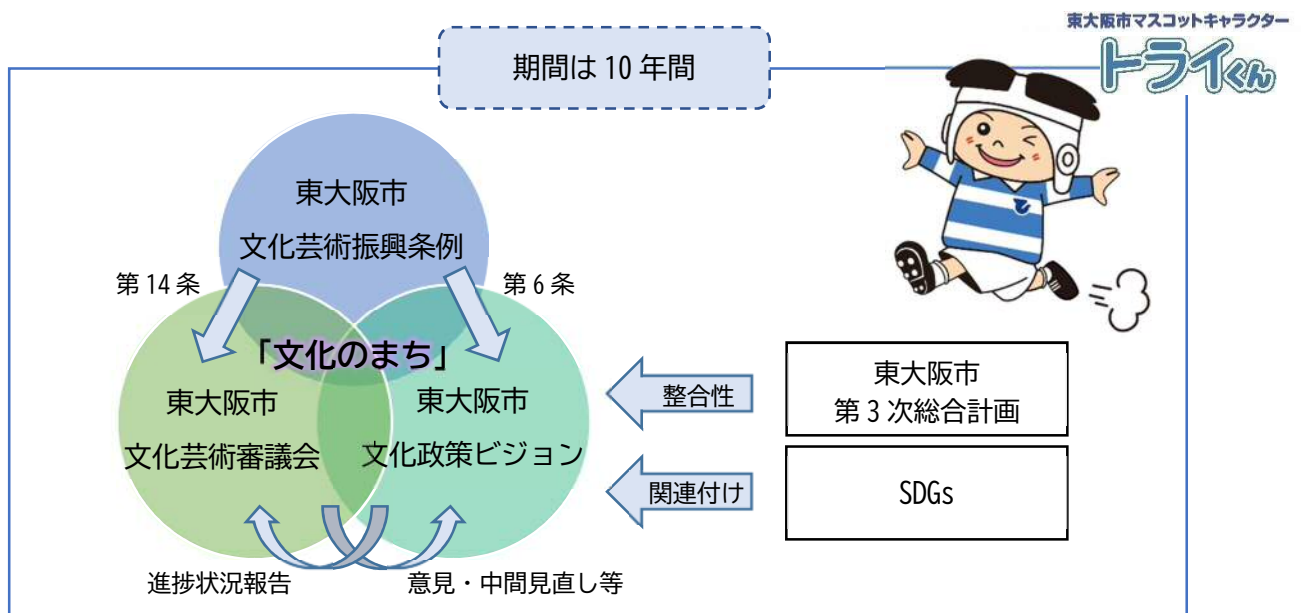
東大阪市マスコットキャラクター
トライくん

期間は 10 年間

東大阪市
文化芸術振興条例

第 14 条

第 6 条

「文化のまち」

東大阪市
文化芸術審議会

東大阪市
文化政策ビジョン

整合性

東大阪市
第 3 次総合計画

関連付け

SDGs

進捗状況報告

意見・中間見直し等